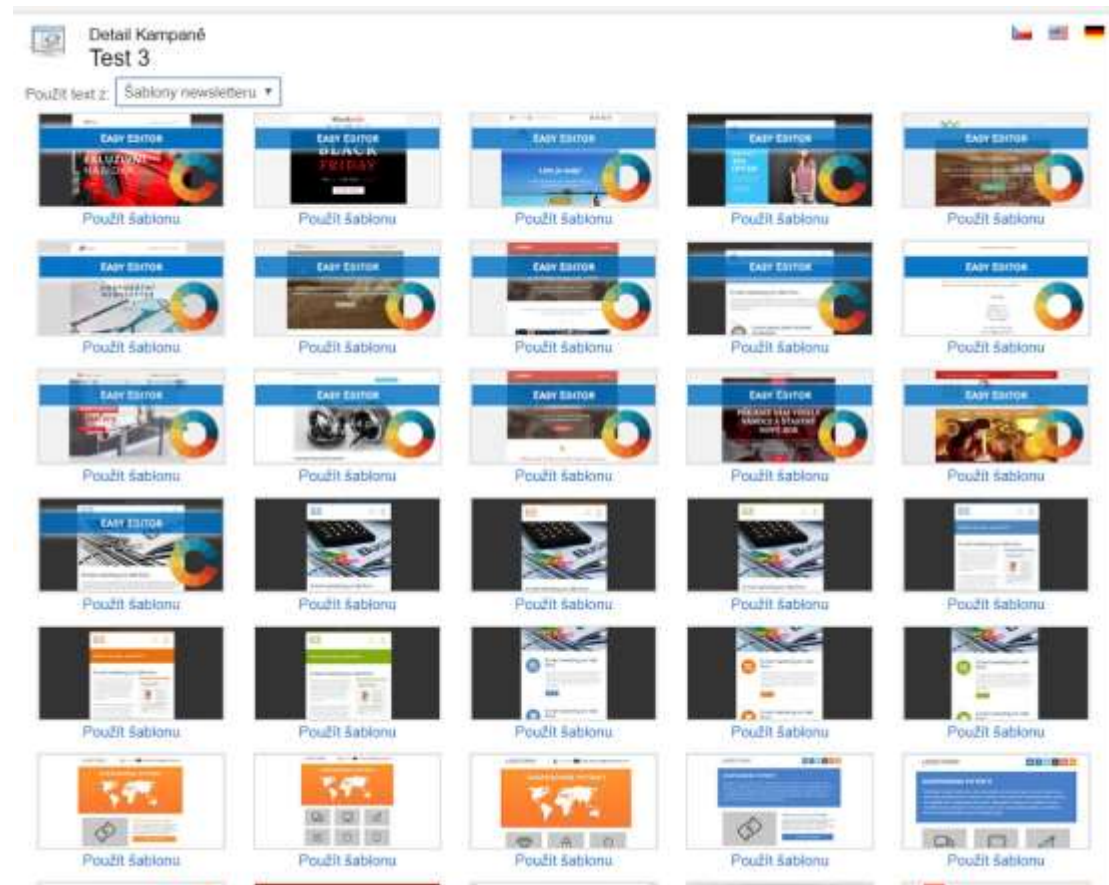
Detail Kampaně
Test 3

Použít text z: Šablony newsletteru ▾

EASY EDITOR
BLACK FRIDAY
Použít šablonu

EASY EDITOR
Použít šablonu

EASY EDITOR
Použít šablonu

EASY EDITOR
Použít šablonu

EASY EDITOR
Použít šablonu

EASY EDITOR
Použít šablonu

EASY EDITOR
Použít šablonu

EASY EDITOR
Použít šablonu

EASY EDITOR
Použít šablonu

EASY EDITOR
Použít šablonu

EASY EDITOR
Použít šablonu

EASY EDITOR
Použít šablonu

EASY EDITOR
Použít šablonu

EASY EDITOR
Použít šablonu

EASY EDITOR
Použít šablonu

EASY EDITOR
Použít šablonu

Použít šablonu

Použít šablonu

Použít šablonu

Použít šablonu

Použít šablonu

Použít šablonu

Použít šablonu

Použít šablonu

Použít šablonu

Použít šablonu

Použít šablonu

Použít šablonu

Použít šablonu

Použít šablonu